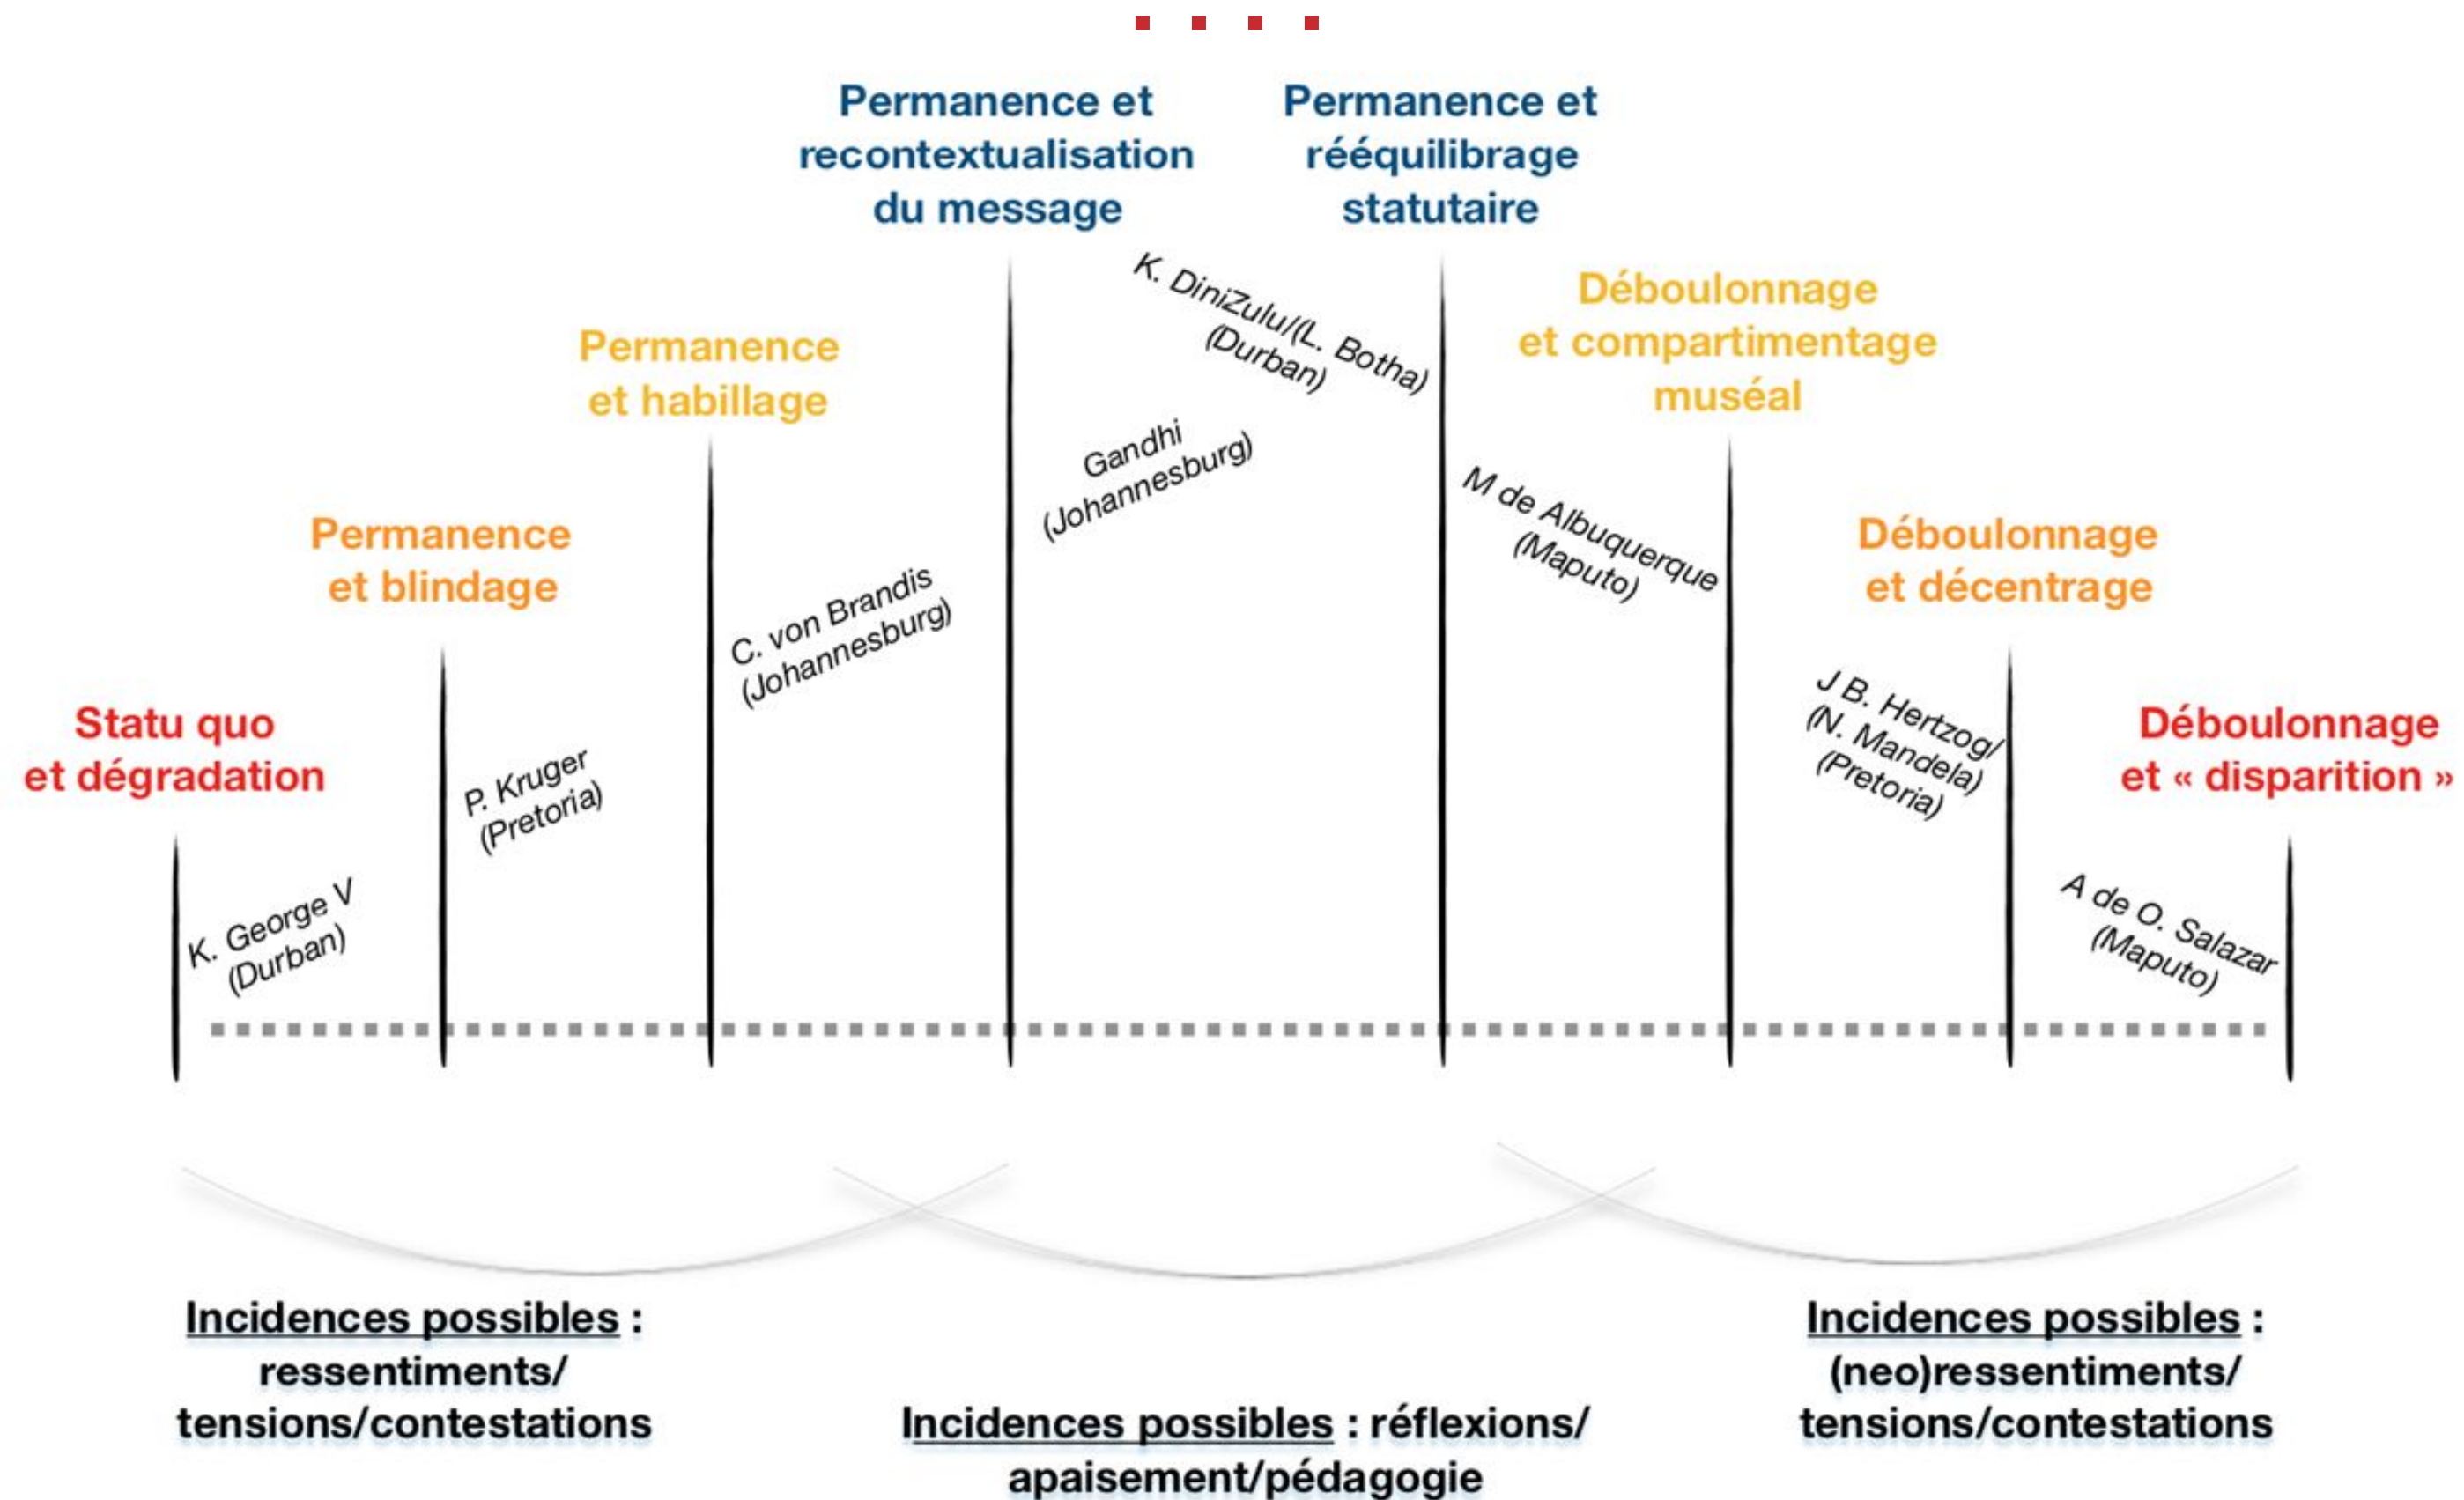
Statu quo et dégradation

K. George V (Durban)

Permanence et blindage

P. Kruger (Pretoria)

Permanence et habillage

C. von Brandis (Johannesburg)

Permanence et recontextualisation du message

Gandhi (Johannesburg)

K. DiniZulu/(L. Botha) (Durban)

Permanence et rééquilibrage statutaire

M de Albuquerque (Maputo)

Déboulonnage et compartimentage muséal

J B. Hertzog/ (N. Mandela) (Pretoria)

Déboulonnage et décentrage

A de O. Salazar (Maputo)

Déboulonnage et « disparition »

Incidences possibles : ressentiments/ tensions/contestations

Incidences possibles : réflexions/ apaisement/pédagogie

Incidences possibles : (neo)ressentiments/ tensions/contestations